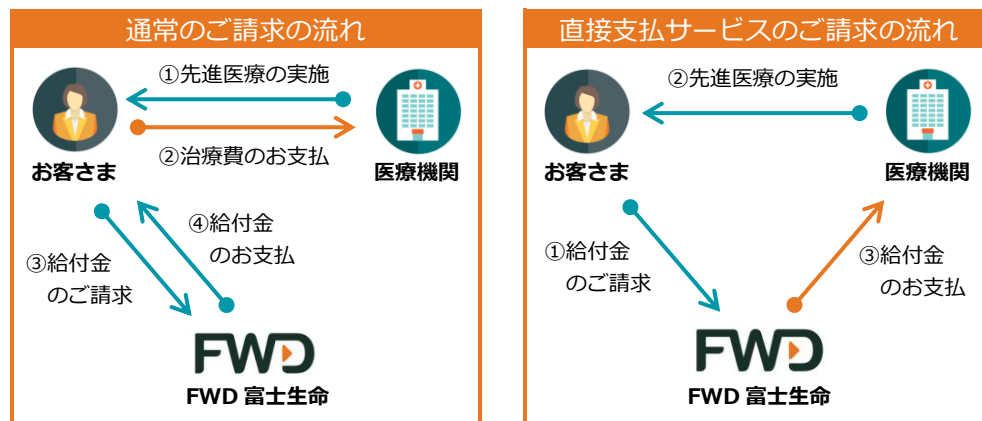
通常のご請求の流れ

①先進医療の実施

②治療費のお支払

お客さま

医療機関

③給付金のご請求

④給付金のお支払

FWD

FWD 富士生命

直接支払サービスのご請求の流れ

②先進医療の実施

お客さま

医療機関

①給付金のご請求

③給付金のお支払

FWD

FWD 富士生命